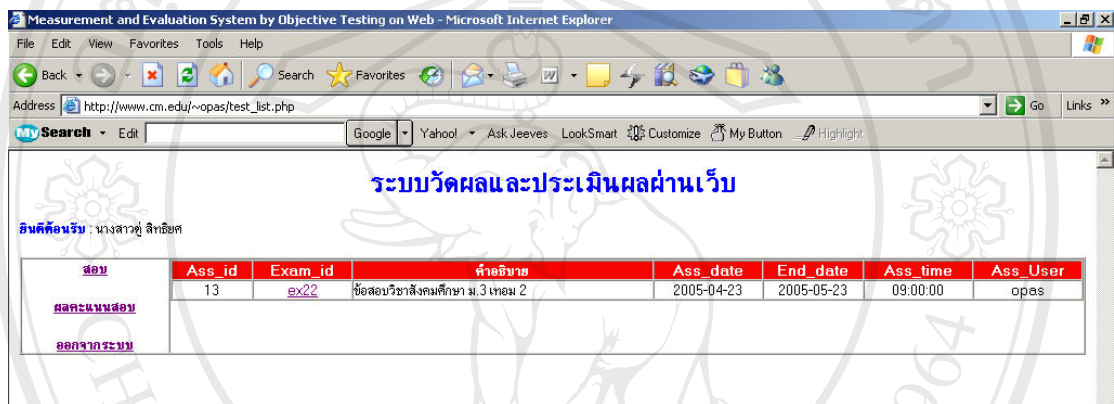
Measurement and Evaluation System by Objective Testing on Web - Microsoft Internet Explorer

File Edit View Favorites Tools Help

Back Search Favorites

Address http://www.cm.edu/~opas/test_list.php Go Links »

MySearch Edit Google Yahoo! Ask Jeeves LookSmart Customize My Button Highlight

ระบบวัดผลและประเมินผลผ่านเว็บ

ยินดีต้อนรับ : นางสาวตู่ สิทธิยศ

สอบ

ผลคะแนนสอบ

ออกจากระบบ

| Ass_id | Exam_id | คำอธิบาย | Ass_date | End_date | Ass_time | Ass_User |
|---|---|---|---|---|---|---|
| 13 | ex22 | ข้อสอบวิชาสังคมศึกษา ม.3 เทอม 2 | 2005-04-23 | 2005-05-23 | 09:00:00 | opas |